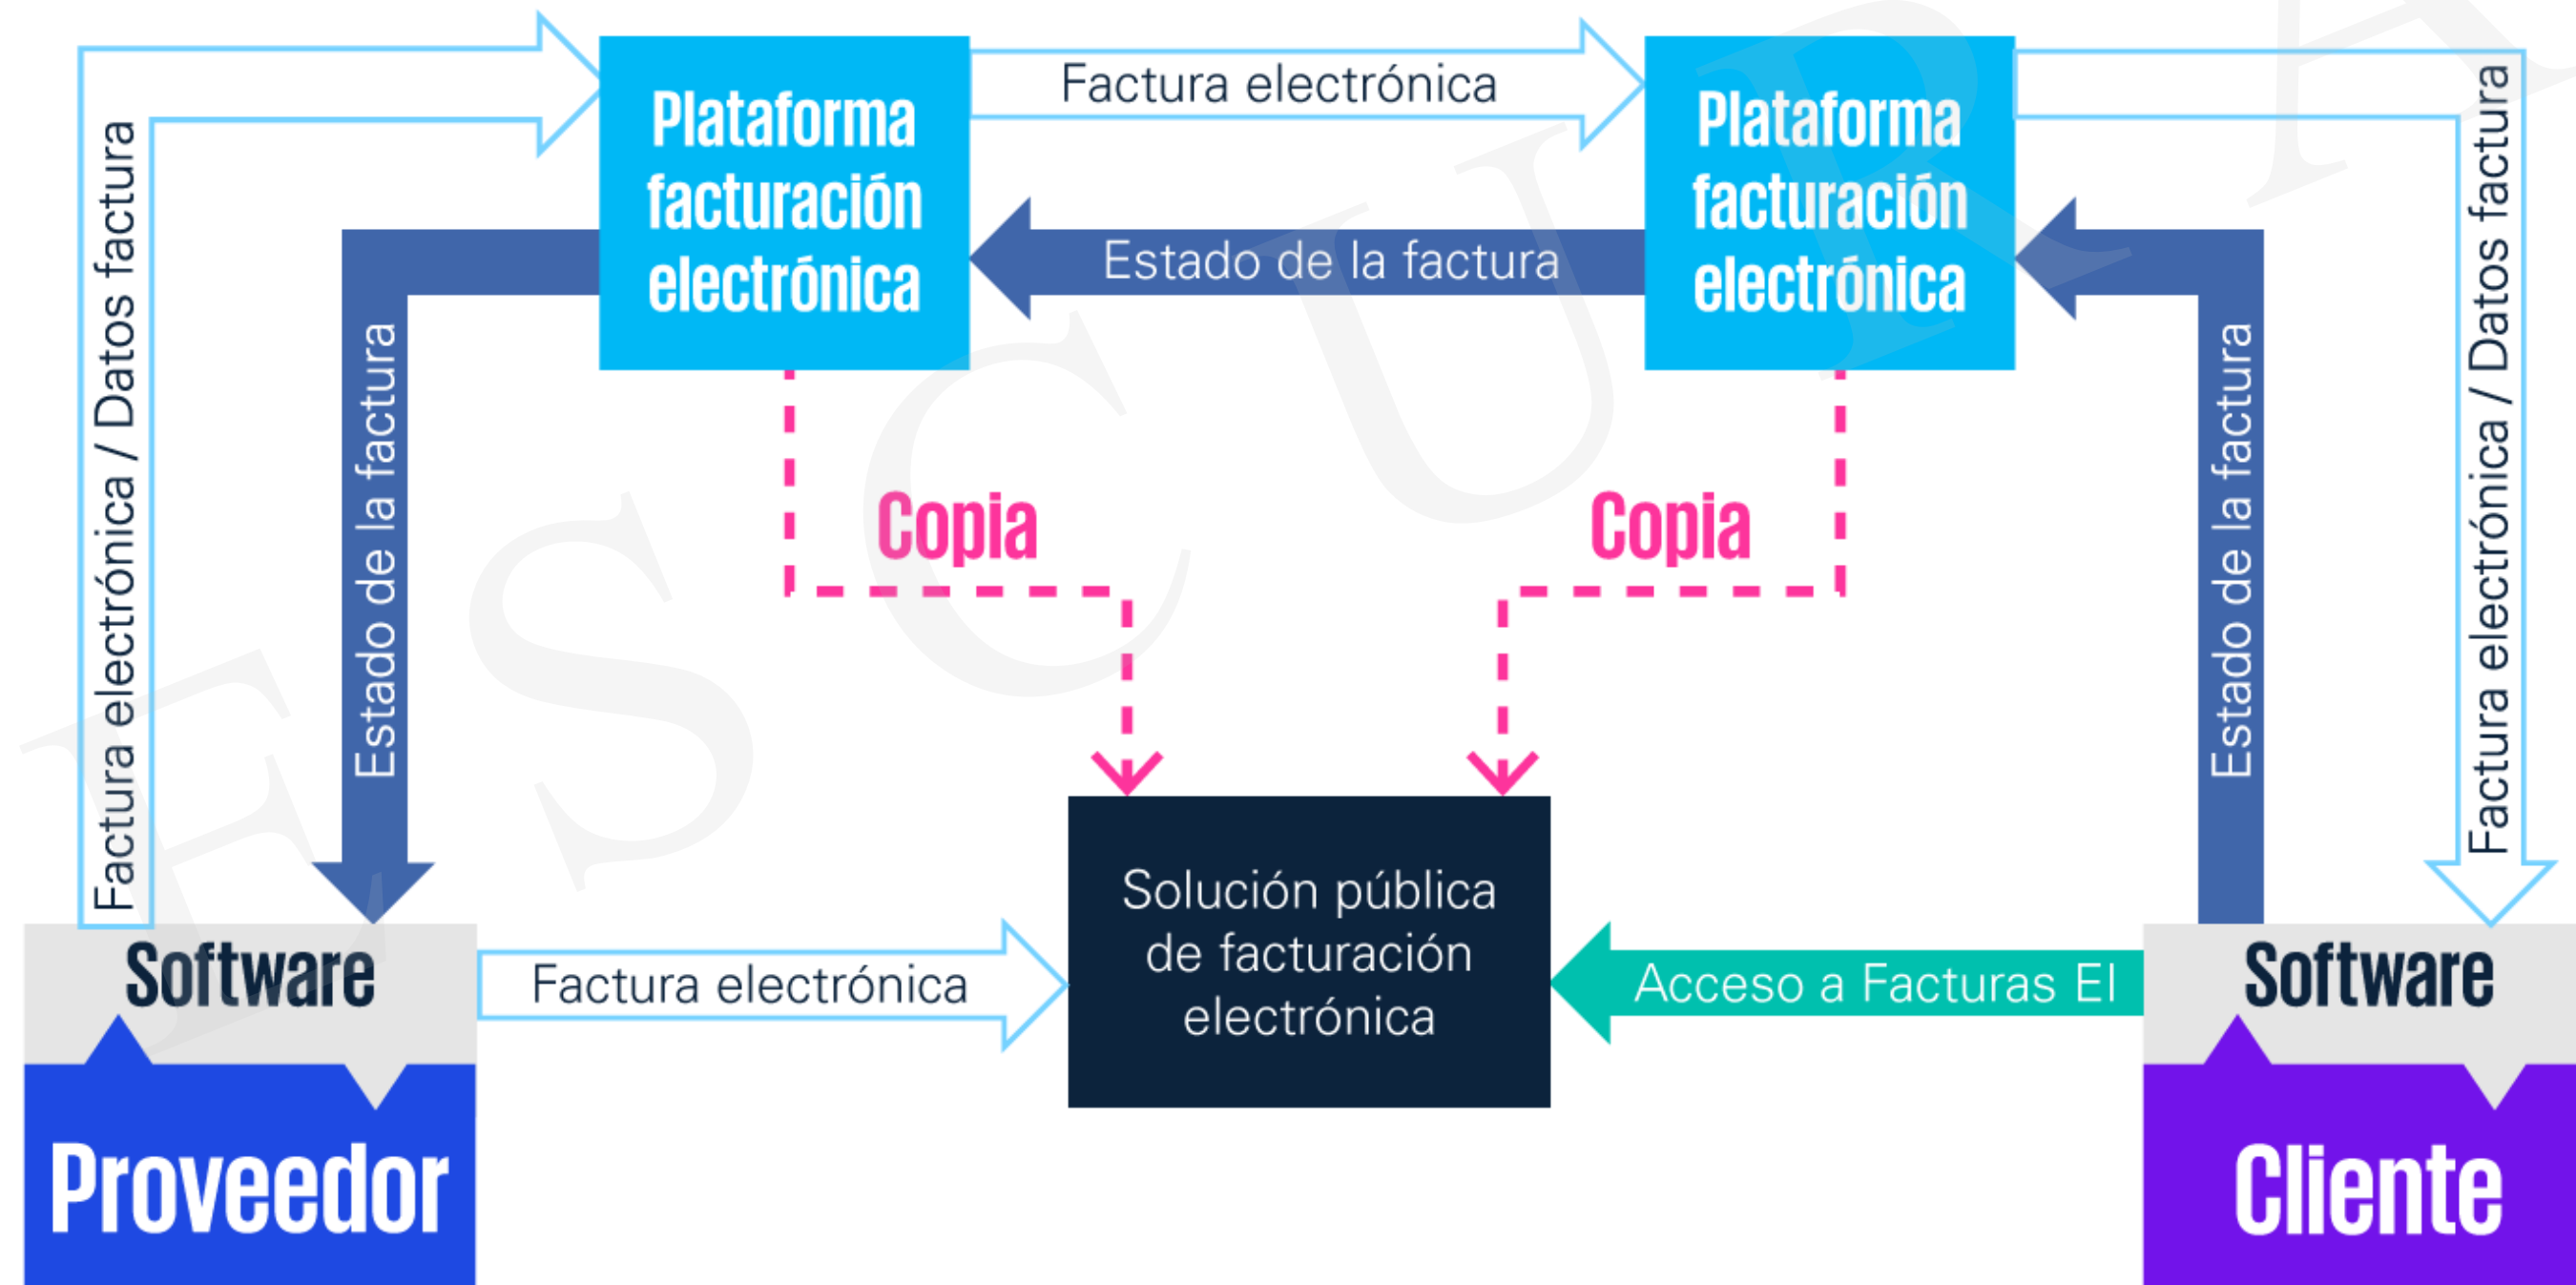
Plataforma facturación electrónica

Factura electrónica

Plataforma facturación electrónica

Estado de la factura

Factura electrónica / Datos factura

Estado de la factura

Copia

Copia

Estado de la factura

Factura electrónica / Datos factura

Software

Proveedor

Factura electrónica

Solución pública de facturación electrónica

Acceso a Facturas EI

Software

Cliente

ESCUELA